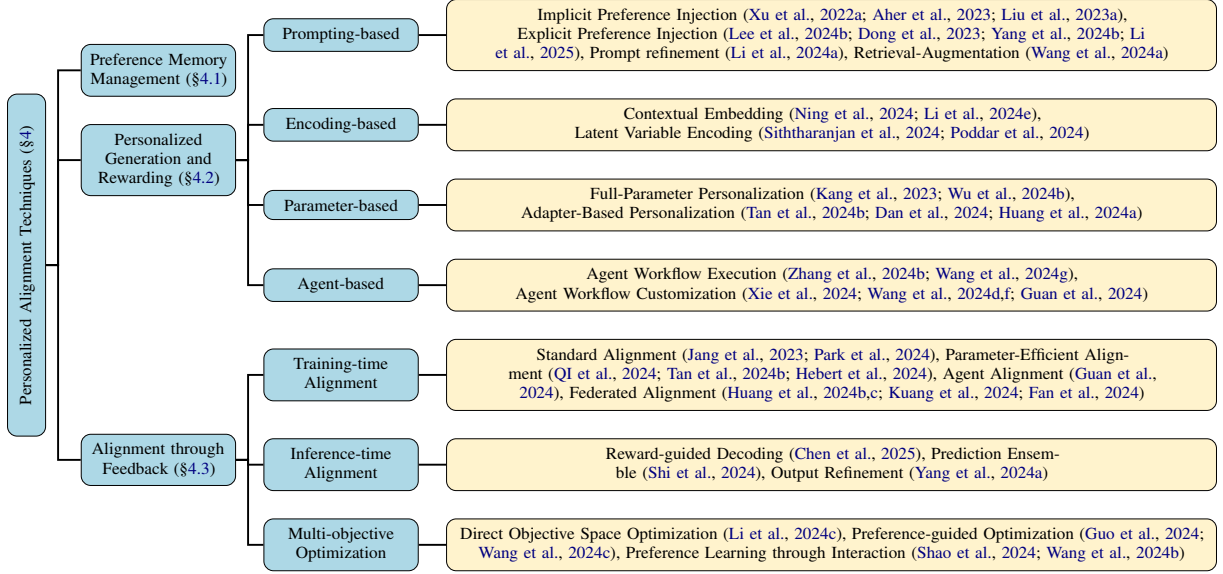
Personalized Alignment Techniques (§4)

Preference Memory Management (§4.1)

Personalized Generation and Rewarding (§4.2)

Alignment through Feedback (§4.3)

Prompting-based

Implicit Preference Injection (Xu et al., 2022a; Aher et al., 2023; Liu et al., 2023a), Explicit Preference Injection (Lee et al., 2024b; Dong et al., 2023; Yang et al., 2024b; Li et al., 2025), Prompt refinement (Li et al., 2024a), Retrieval-Augmentation (Wang et al., 2024a)

Encoding-based

Contextual Embedding (Ning et al., 2024; Li et al., 2024e), Latent Variable Encoding (Siththaranjan et al., 2024; Poddar et al., 2024)

Parameter-based

Full-Parameter Personalization (Kang et al., 2023; Wu et al., 2024b), Adapter-Based Personalization (Tan et al., 2024b; Dan et al., 2024; Huang et al., 2024a)

Agent-based

Agent Workflow Execution (Zhang et al., 2024b; Wang et al., 2024g), Agent Workflow Customization (Xie et al., 2024; Wang et al., 2024d,f; Guan et al., 2024)

Training-time Alignment

Standard Alignment (Jang et al., 2023; Park et al., 2024), Parameter-Efficient Alignment (QI et al., 2024; Tan et al., 2024b; Hebert et al., 2024), Agent Alignment (Guan et al., 2024), Federated Alignment (Huang et al., 2024b,c; Kuang et al., 2024; Fan et al., 2024)

Inference-time Alignment

Reward-guided Decoding (Chen et al., 2025), Prediction Ensemble (Shi et al., 2024), Output Refinement (Yang et al., 2024a)

Multi-objective Optimization

Direct Objective Space Optimization (Li et al., 2024c), Preference-guided Optimization (Guo et al., 2024; Wang et al., 2024c), Preference Learning through Interaction (Shao et al., 2024; Wang et al., 2024b)